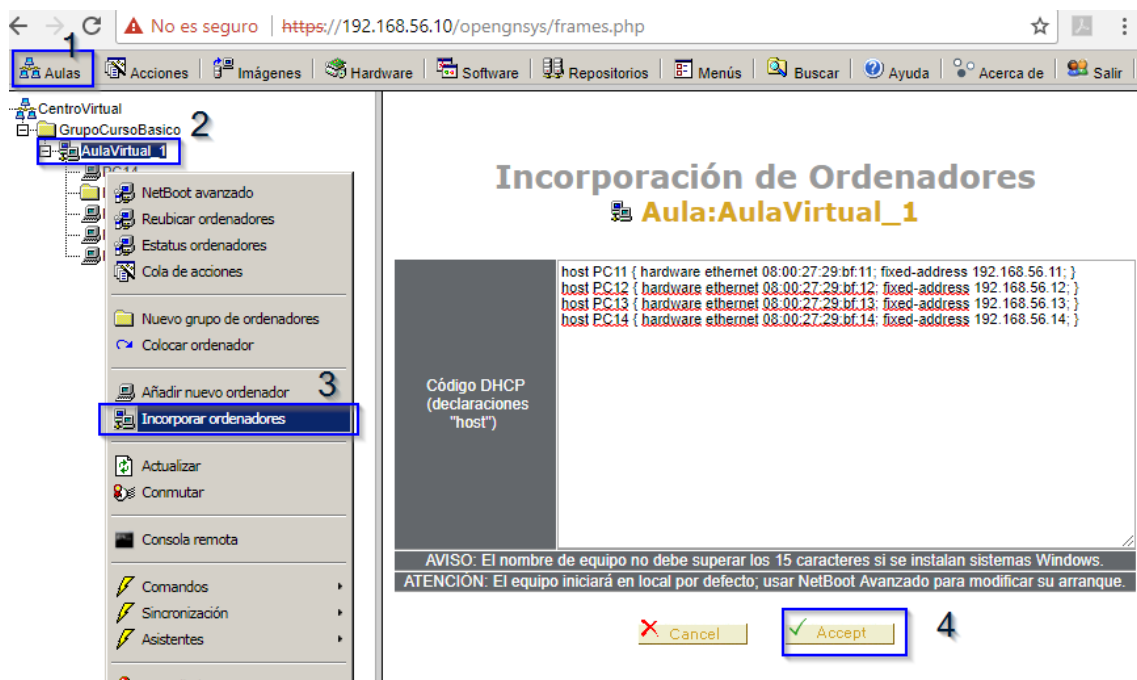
No es seguro | https://192.168.56.10/opengnsys/frames.php

1
Aulas | Acciones | Imágenes | Hardware | Software | Repositorios | Menús | Buscar | Ayuda | Acerca de | Salir

CentroVirtual
GrupoCursoBasico 2
AulaVirtual_1
PC14

NetBoot avanzado
Reubicar ordenadores
Estatus ordenadores
Cola de acciones
Nuevo grupo de ordenadores
Colocar ordenador
Añadir nuevo ordenador 3
Incorporar ordenadores
Actualizar
Conmutar
Consola remota
Comandos
Sincronización
Asistentes

Incorporación de Ordenadores
Aula:AulaVirtual_1

| Código DHCP (declaraciones "host") | host PC11 { hardware ethernet 08:00:27:29:bf:11; fixed-address 192.168.56.11; } host PC12 { hardware ethernet 08:00:27:29:bf:12; fixed-address 192.168.56.12; } host PC13 { hardware ethernet 08:00:27:29:bf:13; fixed-address 192.168.56.13; } host PC14 { hardware ethernet 08:00:27:29:bf:14; fixed-address 192.168.56.14; } |
|---|---|

AVISO: El nombre de equipo no debe superar los 15 caracteres si se instalan sistemas Windows.
ATENCIÓN: El equipo iniciará en local por defecto; usar NetBoot Avanzado para modificar su arranque.

Cancel   Accept   4